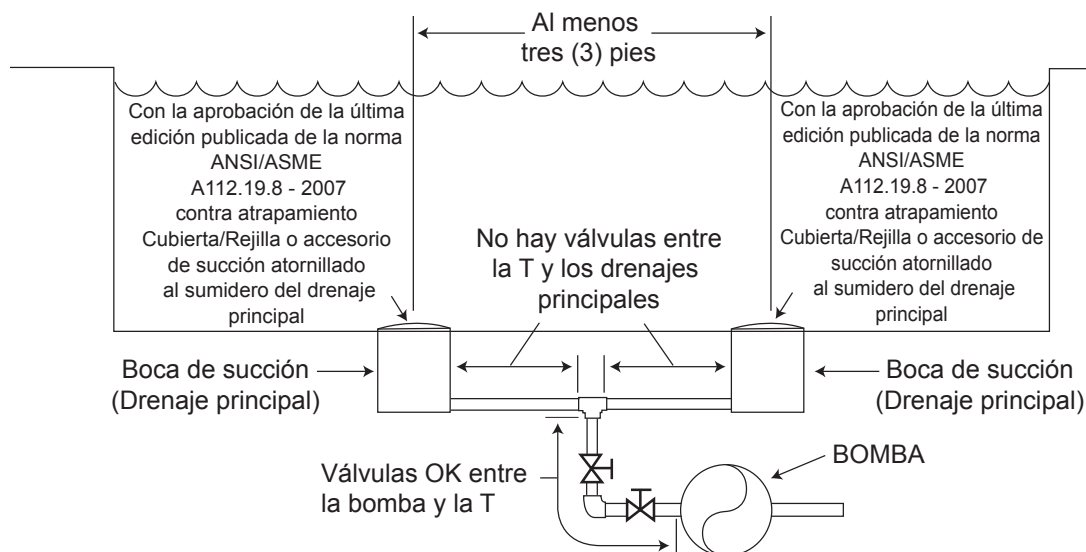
Al menos tres (3) pies

Con la aprobación de la última edición publicada de la norma ANSI/ASME A112.19.8 - 2007 contra atrapamiento Cubierta/Rejilla o accesorio de succión atornillado al sumidero del drenaje principal

Con la aprobación de la última edición publicada de la norma ANSI/ASME A112.19.8 - 2007 contra atrapamiento Cubierta/Rejilla o accesorio de succión atornillado al sumidero del drenaje principal

No hay válvulas entre la T y los drenajes principales

Boca de succión (Drenaje principal)

Boca de succión (Drenaje principal)

BOMBA

Válvulas OK entre la bomba y la T